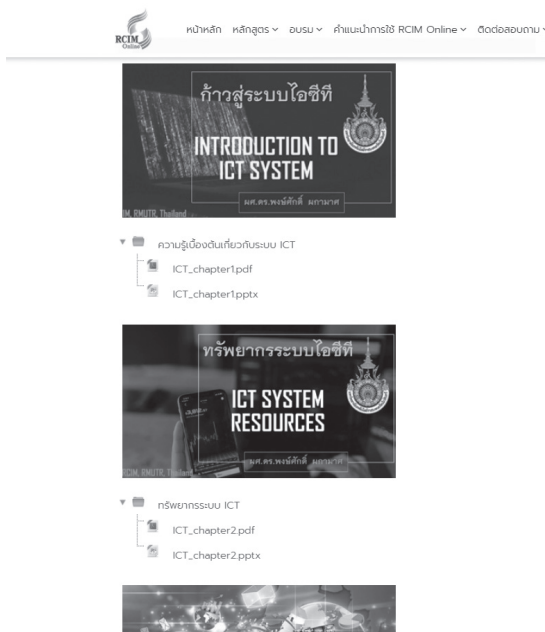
RCIM Online

หน้าหลัก หลักสูตร อบรม คำแนะนำการใช้ RCIM Online ติดต่อสอบถาม

ก้าวสู่ระบบไอซีที

INTRODUCTION TO ICT SYSTEM

ผศ.ดร.พงษ์ศักดิ์ ผกามาศ

RCIM, RMUTR, Thailand

ความรู้เบื้องต้นเกี่ยวกับระบบ ICT

ICT_chapter1.pdf

ICT_chapter1.pptx

ทรัพยากรระบบไอซีที

ICT SYSTEM RESOURCES

ผศ.ดร.พงษ์ศักดิ์ ผกามาศ

RCIM, RMUTR, Thailand

ทรัพยากรระบบ ICT

ICT_chapter2.pdf

ICT_chapter2.pptx